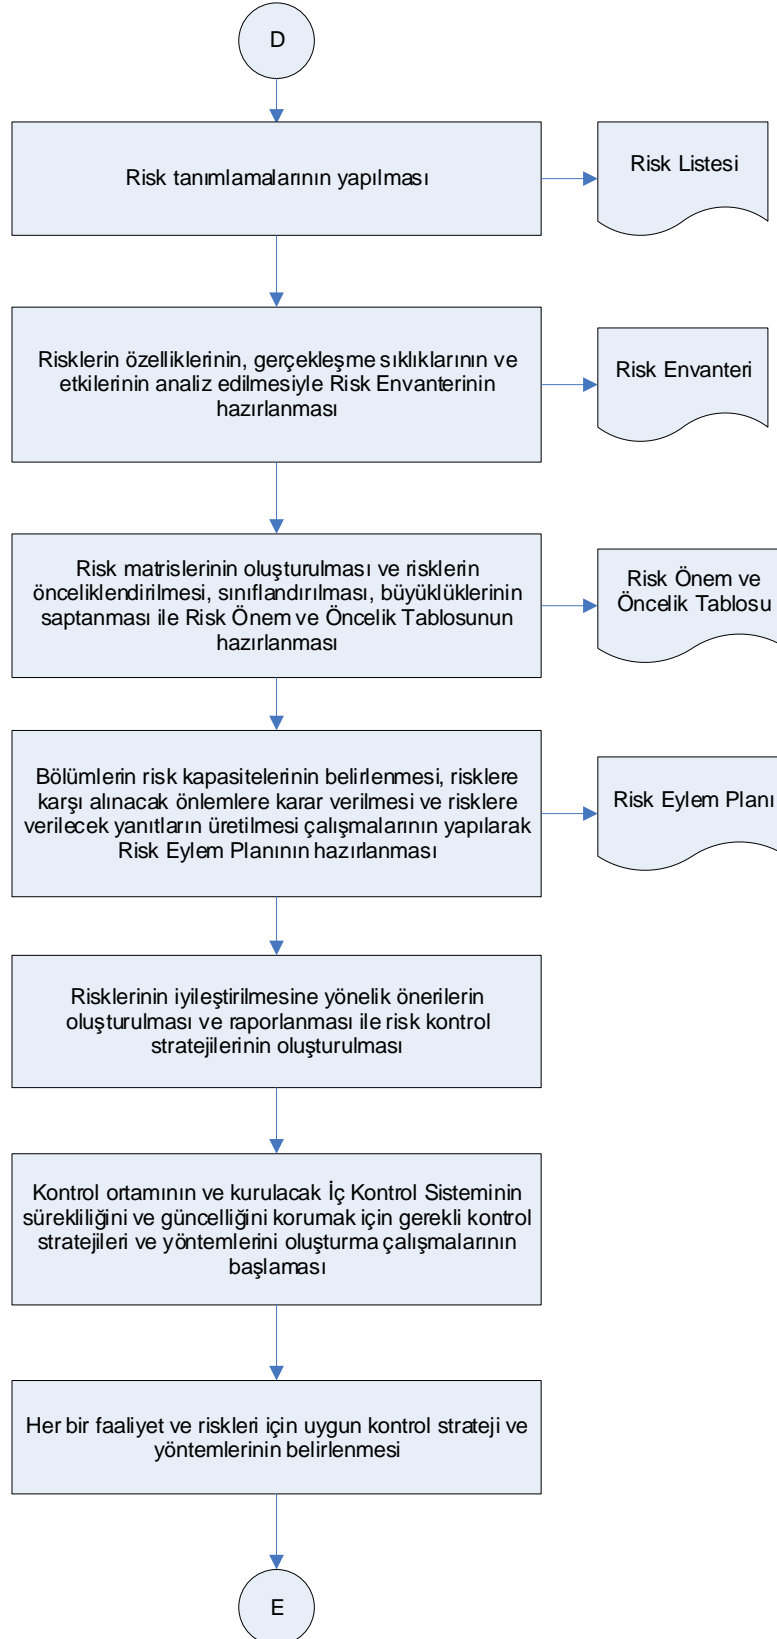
D

Risk tanımlamalarının yapılması

Risk Listesi

Risklerin özelliklerinin, gerçekleşme sıklıklarının ve etkilerinin analiz edilmesiyle Risk Envanterinin hazırlanması

Risk Envanteri

Risk matrislerinin oluşturulması ve risklerin önceliklendirilmesi, sınıflandırılması, büyüklüklerinin saptanması ile Risk Önem ve Öncelik Tablosunun hazırlanması

Risk Önem ve Öncelik Tablosu

Bölümlerin risk kapasitelerinin belirlenmesi, risklere karşı alınacak önlemlere karar verilmesi ve risklere verilecek yanıtların üretilmesi çalışmalarının yapılarak Risk Eylem Planının hazırlanması

Risk Eylem Planı

Risklerinin iyileştirilmesine yönelik önerilerin oluşturulması ve raporlanması ile risk kontrol stratejilerinin oluşturulması

Kontrol ortamının ve kurulacak İç Kontrol Sisteminin sürekliliğini ve güncelliğini korumak için gerekli kontrol stratejileri ve yöntemlerini oluşturma çalışmalarının başlaması

Her bir faaliyet ve riskleri için uygun kontrol strateji ve yöntemlerinin belirlenmesi

E